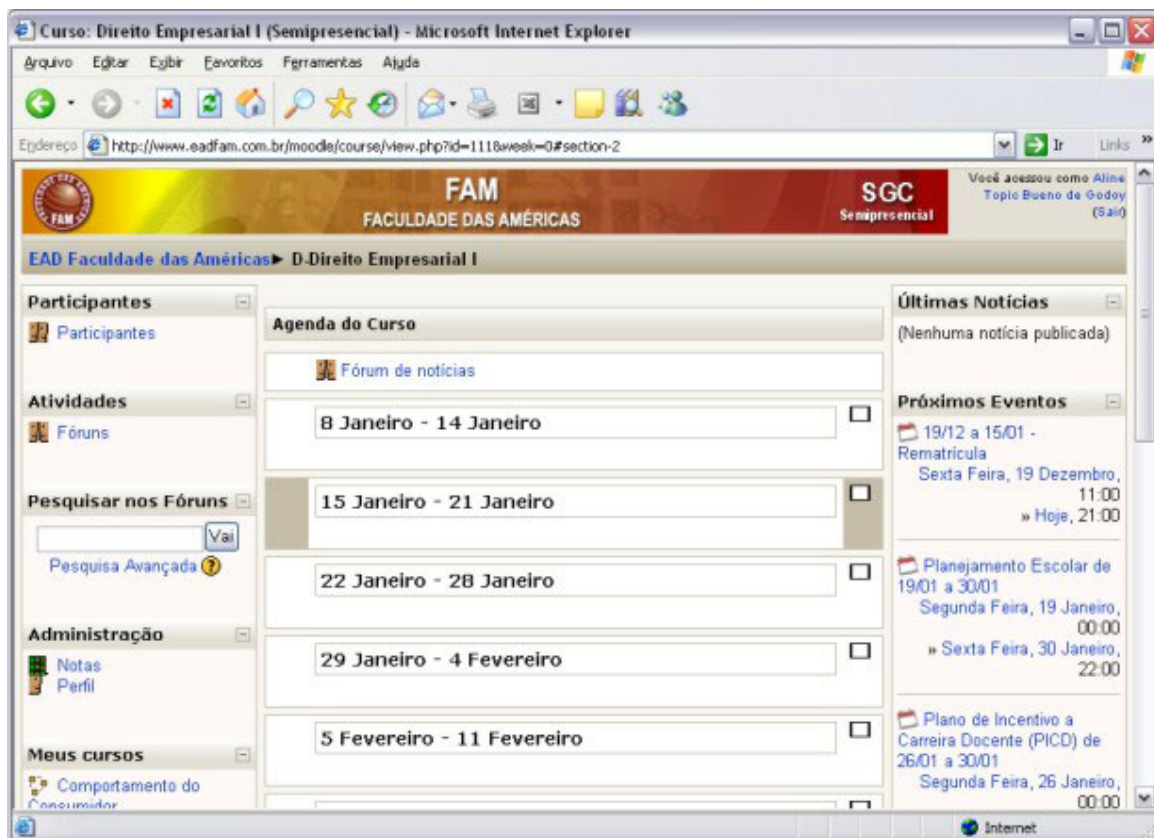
Curso: Direito Empresarial I (Semipresencial) - Microsoft Internet Explorer

Arquivo Editar Exibir Favoritos Ferramentas Ajuda

Endereço http://www.eadfam.com.br/moodle/course/view.php?id=111&week=0#section-2 Ir Links

FAM
FACULDADE DAS AMÉRICAS

SGC
Semipresencial

Você acessou como Aline Topic Bueno de Godoy (Sair)

EAD Faculdade das Américas ► D-Direito Empresarial I

Participantes
Participantes

Atividades
Fóruns

Pesquisar nos Fóruns
Vai
Pesquisa Avançada

Administração
Notas
Perfil

Meus cursos
Comportamento do Consumidor

Agenda do Curso

Fórum de notícias

8 Janeiro - 14 Janeiro

15 Janeiro - 21 Janeiro

22 Janeiro - 28 Janeiro

29 Janeiro - 4 Fevereiro

5 Fevereiro - 11 Fevereiro

Últimas Notícias
(Nenhuma notícia publicada)

Próximos Eventos
19/12 a 15/01 - Rematrícula
Sexta Feira, 19 Dezembro, 11:00
» Hoje, 21:00

Planejamento Escolar de 19/01 a 30/01
Segunda Feira, 19 Janeiro, 00:00
» Sexta Feira, 30 Janeiro, 22:00

Plano de Incentivo a Carreira Docente (PICD) de 26/01 a 30/01
Segunda Feira, 26 Janeiro, 00:00

Internet